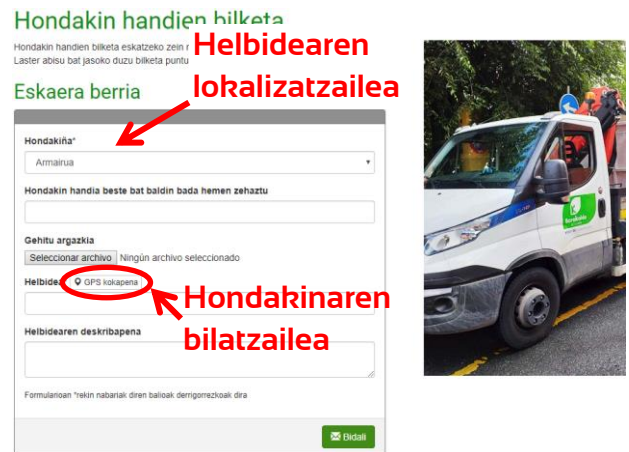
Hondakin handien bilketa

Hondakin handien bilketa eskatzeko zein r

Laster abisu bat jasoko duzu bilketa puntu

Helbidearen lokalizatzailea

Eskaera berria

Hondakiña*

Armairua

Hondakin handia beste bat baldin bada hemen zehaztu

Gehitu argazkia

Seleccionar archivo Ningún archivo seleccionado

Helbidea GPS kokapena

Hondakinaren bilatzailea

Helbidearen deskribapena

Formularioan *rekin nabariak diren balioak derrigorrezkoak dira

Bidali